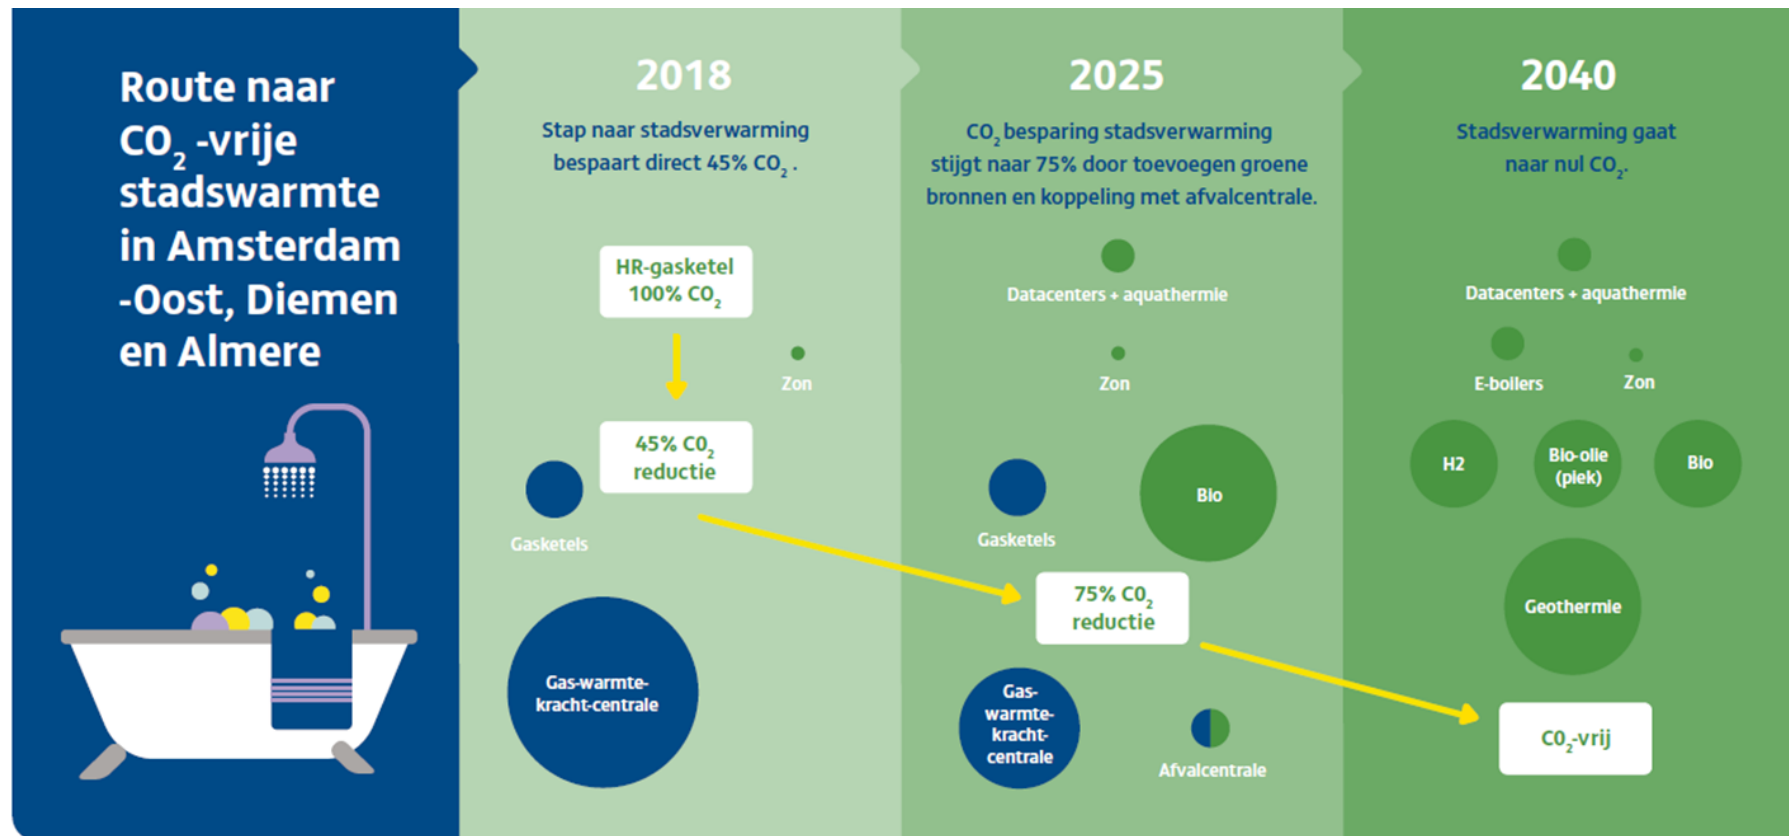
Route naar $CO_2$ -vrije stadswarmte in Amsterdam -Oost, Diemen en Almere

2018

Stap naar stadsverwarming bespaart direct 45% $CO_2$ .

HR-gasketel 100% $CO_2$

45% $CO_2$ reductie

Zon

Gasketels

Gas-warmte-kracht-centrale

2025

$CO_2$ besparing stadsverwarming stijgt naar 75% door toevoegen groene bronnen en koppeling met afvalcentrale.

Datacenters + aquathermie

Zon

Gasketels

Bio

75% $CO_2$ reductie

Gas-warmte-kracht-centrale

Afvalcentrale

2040

Stadsverwarming gaat naar nul $CO_2$.

Datacenters + aquathermie

E-boilers

Zon

H2

Bio-olie (piek)

Bio

Geothermie

$CO_2$-vrij